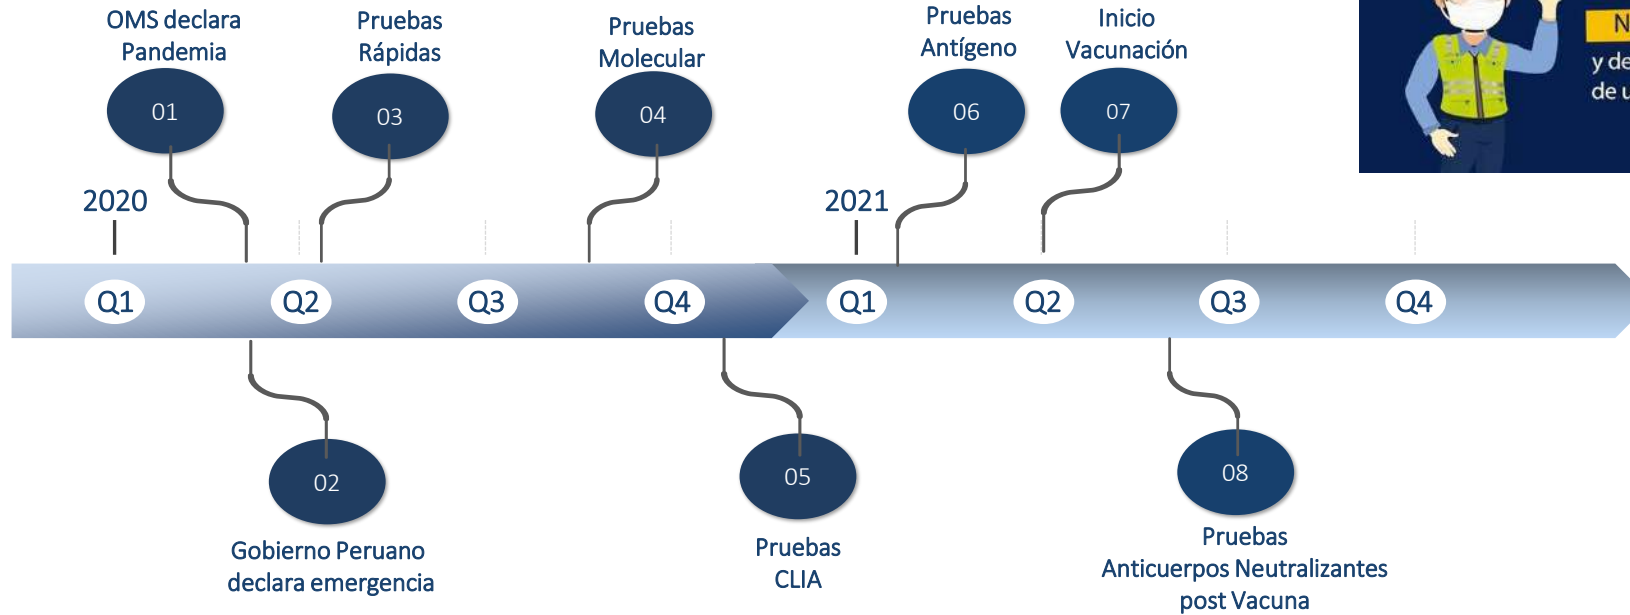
OMS declara Pandemia

01

Pruebas Rápidas

03

Pruebas Molecular

04

Pruebas Antígeno

06

Inicio Vacunación

07

N

y de

de u

2020

2021

Q1

Q2

Q3

Q4

Q1

Q2

Q3

Q4

02

Gobierno Peruano declara emergencia

05

Pruebas CLIA

08

Pruebas Anticuerpos Neutralizantes post Vacuna